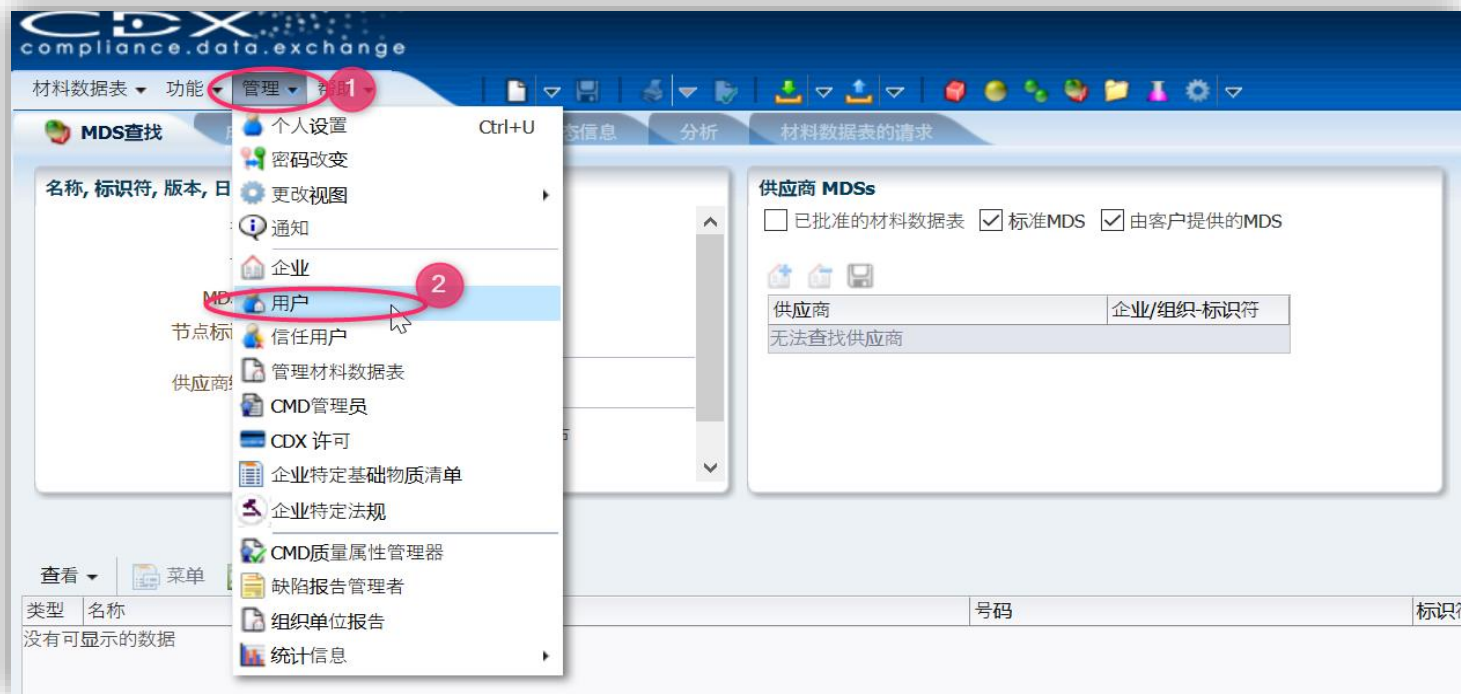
CDX
compliance.data.exchange

材料数据表 ▾ 功能 ▾ 管理 ▾ 帮助 ▾

1

MDS查找

个人设置 Ctrl+U
密码改变
更改视图
通知
企业
用户
信任用户
管理材料数据表
CMD管理员
CDX 许可
企业特定基础物质清单
企业特定法规
CMD质量属性管理器
缺陷报告管理者
组织单位报告
统计信息

2

态信息 分析 材料数据表的请求

名称, 标识符, 版本, 日

MDS
节点标
供应商

供应商 MDSs
已批准的材料数据表 标准MDS 由客户提供的MDS

| 供应商 | 企业/组织-标识符 |
|---|---|
| 无法查找供应商 | |

查看 ▾ 菜单

| 类型 | 名称 | 号码 | 标识符 |
|---|---|---|---|
| 没有可显示的数据 | | | |